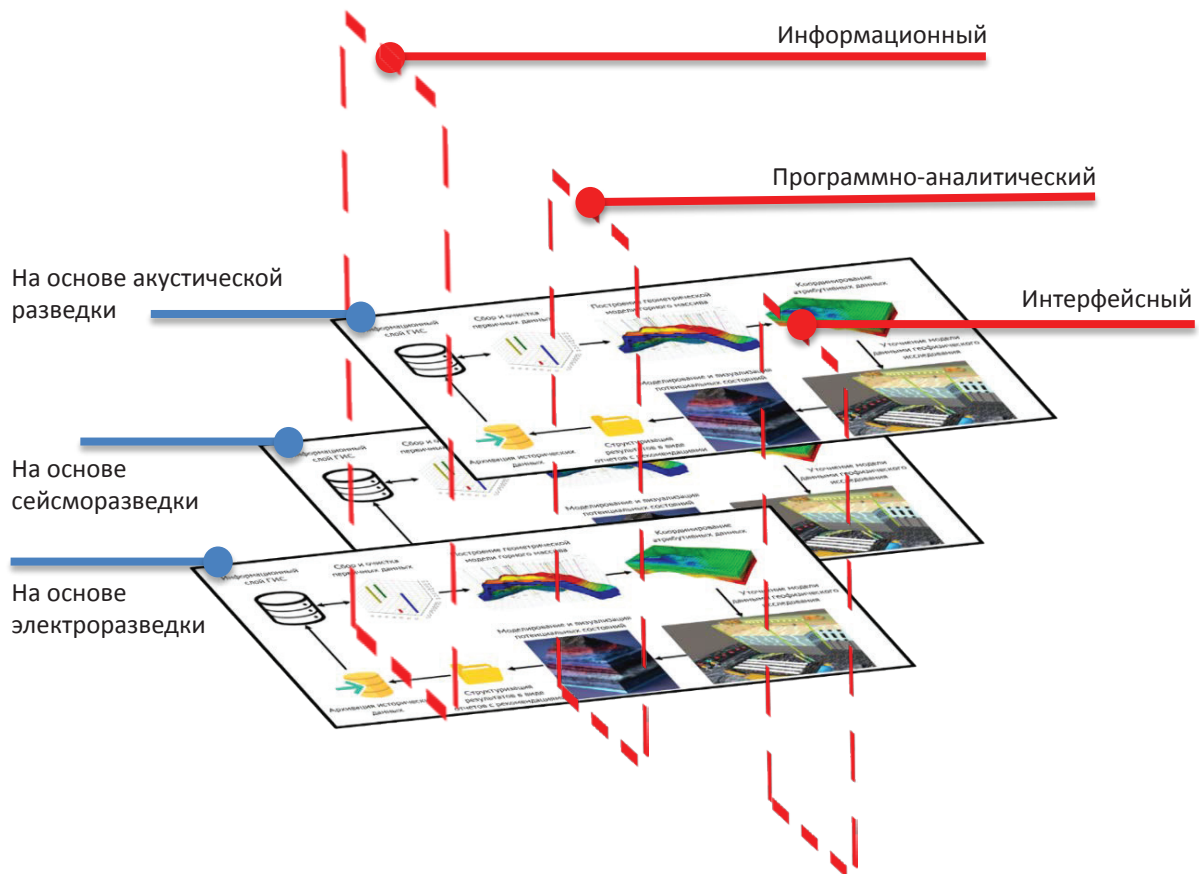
Информационный

Программно-аналитический

На основе акустической разведки

Интерфейсный

На основе сейсморазведки

На основе электроразведки

Информационный слой ГИС

Сбор и очистка первичных данных

Построение геометрической модели горного массива

Координирование атрибутивных данных

Уточнение модели данными геофизического исследования

Моделирование и визуализация потенциальных состояний

Структурирование результатов в виде отчетов с рекомендациями

Архивация исторических данных

Информационный слой ГИС

Сбор и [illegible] первичных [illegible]

Уточнение модели данными геофизического исследования

Моделирование и визуализация потенциальных состояний

Информационный слой ГИС

Сбор и очистка первичных данных

Построение геометрической модели горного массива

Координирование атрибутивных данных

Уточнение модели данными геофизического исследования

Моделирование и визуализация потенциальных состояний

Структурирование результатов в виде отчетов с рекомендациями

Архивация исторических данных